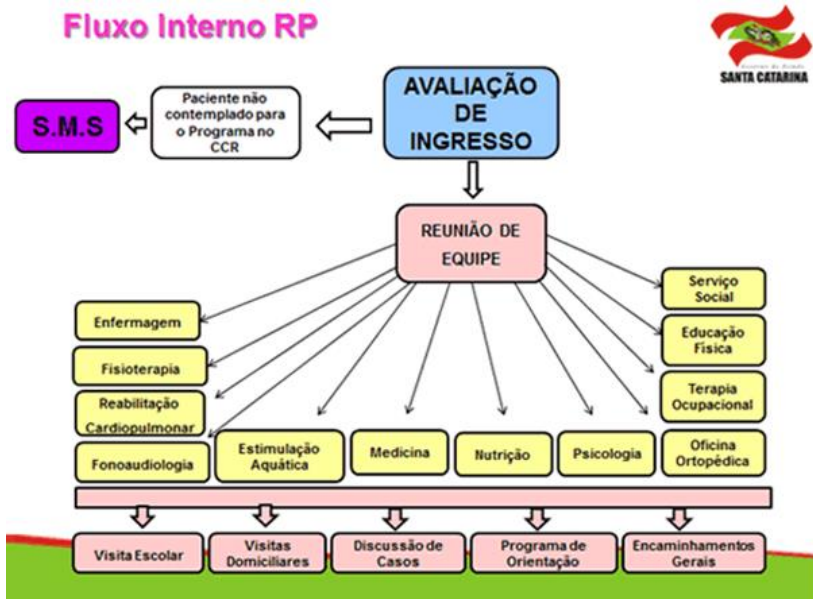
Fluxo Interno RP

SANTA CATARINA

AVALIAÇÃO DE INGRESSO

Paciente não contemplado para o Programa no CCR

S.M.S

REUNIÃO DE EQUIPE

Enfermagem

Fisioterapia

Reabilitação Cardiopulmonar

Fonoaudiologia

Estimulação Aquática

Medicina

Nutrição

Psicologia

Serviço Social

Educação Física

Terapia Ocupacional

Oficina Ortopédica

Visita Escolar

Visitas Domiciliares

Discussão de Casos

Programa de Orientação

Encaminhamentos Gerais